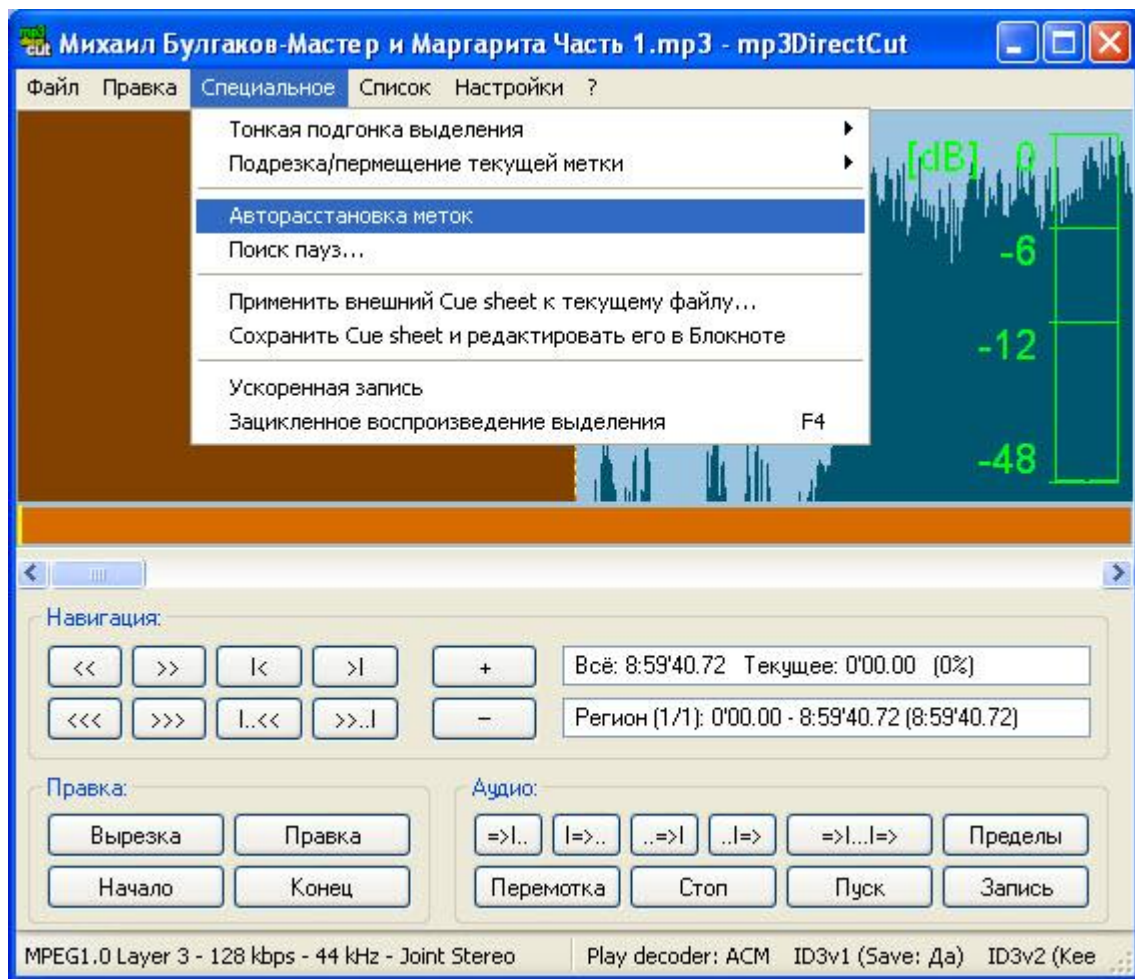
mp3 cut Михаил Булгаков-Мастер и Маргарита Часть 1.mp3 - mp3DirectCut

Файл Правка Специальное Список Настройки ?

Тонкая подгонка выделения
Подрезка/пермещение текущей метки
Авторасстановка меток
Поиск пауз...
Применить внешний Cue sheet к текущему файлу...
Сохранить Cue sheet и редактировать его в Блокноте
Ускоренная запись
Зацикленное воспроизведение выделения F4

[dB] 0
-6
-12
-48

Навигация:
<< >> |< >|
<<< >>> |..<< >>..|
+
−
Всё: 8:59'40.72 Текущее: 0'00.00 (0%)
Регион (1/1): 0'00.00 - 8:59'40.72 (8:59'40.72)

Правка:
Вырезка Правка
Начало Конец

Аудио:
=>|.. |=>.. ..=>| ..|=> =>|...|=> Пределы
Перемотка Стоп Пуск Запись

MPEG1.0 Layer 3 - 128 kbps - 44 kHz - Joint Stereo Play decoder: ACM ID3v1 (Save: Да) ID3v2 (Kee